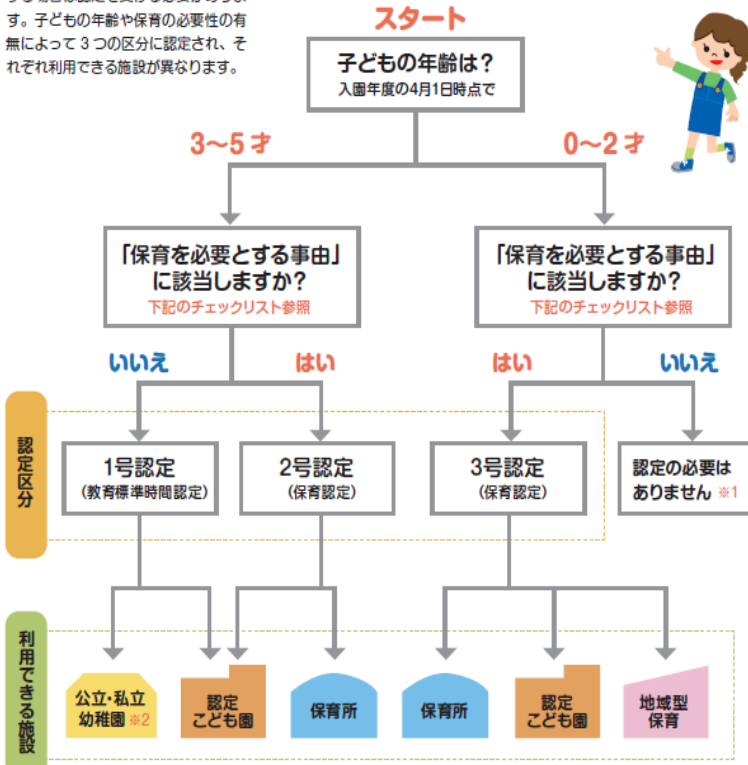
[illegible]す。子どもの年齢や保育の必要性の有無によって３つの区分に認定され、それぞれ利用できる施設が異なります。

スタート

子どもの年齢は？
入園年度の4月1日時点で

3〜5才

0〜2才

「保育を必要とする事由」に該当しますか？
下記のチェックリスト参照

「保育を必要とする事由」に該当しますか？
下記のチェックリスト参照

いいえ

はい

はい

いいえ

認定区分

1号認定
（教育標準時間認定）

2号認定
（保育認定）

3号認定
（保育認定）

認定の必要はありません ※1

利用できる施設

公立・私立幼稚園 ※2

認定こども園

保育所

保育所

認定こども園

地域型保育